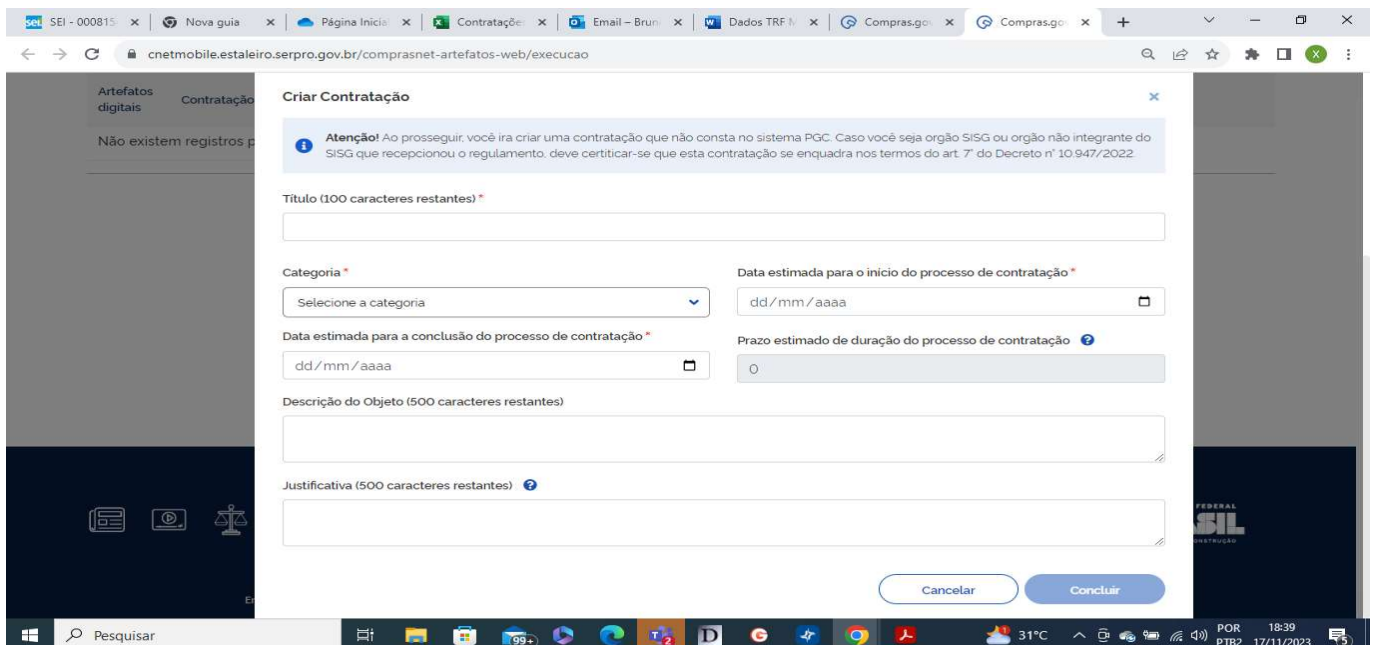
SEI - 000815 × | Nova guia × | Página Inicial × | Contratações × | Email – Bruno × | Dados TRF × | Compras.gov × | Compras.gov × | +

cnetmobile.estaleiro.serpro.gov.br/comprasnet-artefatos-web/execucao

Artefatos digitais | Contratação

Não existem registros p

Criar Contratação ×

Atenção! Ao prosseguir, você ira criar uma contratação que não consta no sistema PGC. Caso você seja orgão SISG ou orgão não integrante do SISG que recepcionou o regulamento, deve certificar-se que esta contratação se enquadra nos termos do art. 7° do Decreto n° 10.947/2022.

Título (100 caracteres restantes) *

Categoria *

Selecione a categoria

Data estimada para o início do processo de contratação *

dd/mm/aaaa

Data estimada para a conclusão do processo de contratação *

dd/mm/aaaa

Prazo estimado de duração do processo de contratação

0

Descrição do Objeto (500 caracteres restantes)

Justificativa (500 caracteres restantes)

Cancelar

Concluir

Pesquisar

99+

31°C

POR PTB2

18:39 17/11/2023